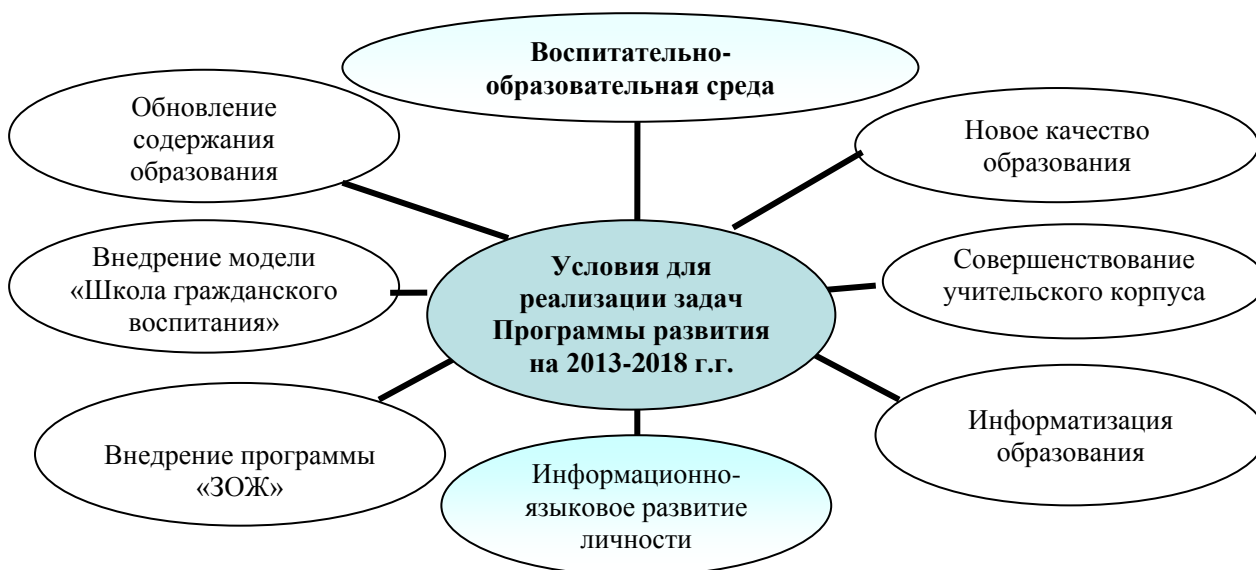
Воспитательно-образовательная среда

Обновление содержания образования

Новое качество образования

Внедрение модели «Школа гражданского воспитания»

Условия для реализации задач Программы развития на 2013-2018 г.г.

Совершенствование учительского корпуса

Информатизация образования

Внедрение программы «ЗОЖ»

Информационно-языковое развитие личности